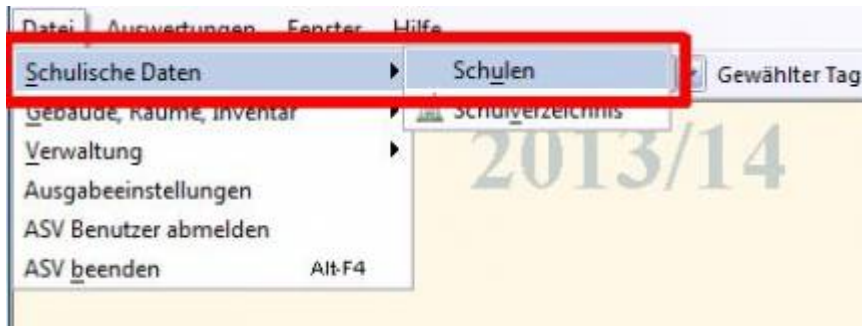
Datei Auswertungen Fenster Hilfe

Schulische Daten

Schulen

Gewählter Tag

Gebäude, Räume, Inventar

Schulverzeichnis

Verwaltung

2013/14

Ausgabeeinstellungen

ASV Benutzer abmelden

ASV beenden Alt-F4